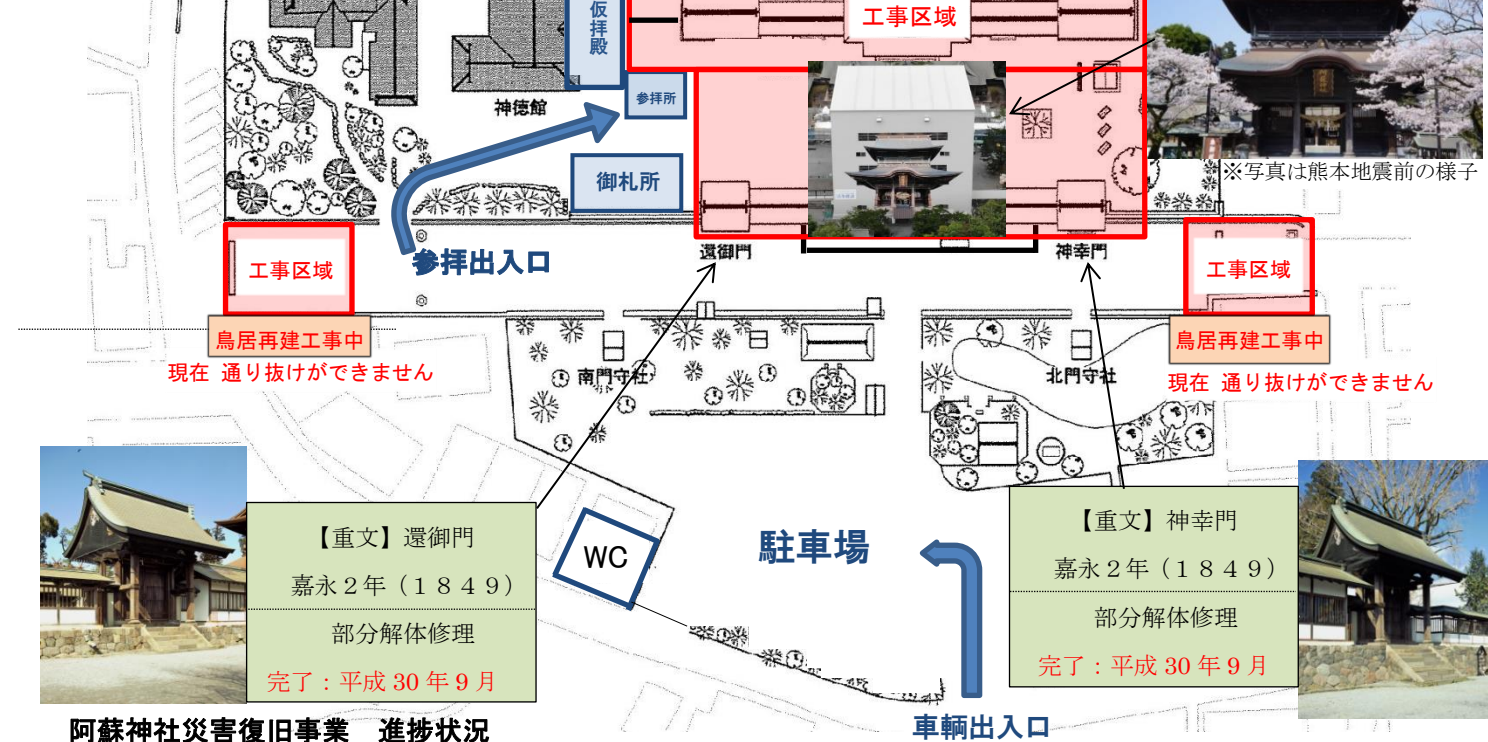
仮拝殿

工事区域

参拝所

神徳館

御札所

※写真は熊本地震前の様子

工事区域

参拝出入口

還御門

神幸門

工事区域

鳥居再建工事中

現在 通り抜けができません

南門守社

北門守社

鳥居再建工事中

現在 通り抜けができません

【重文】還御門

嘉永２年（１８４９）

部分解体修理

完了：平成 30 年９月

WC

駐車場

【重文】神幸門

嘉永２年（１８４９）

部分解体修理

完了：平成 30 年９月

阿蘇神社災害復旧事業　進捗状況

車輌出入口